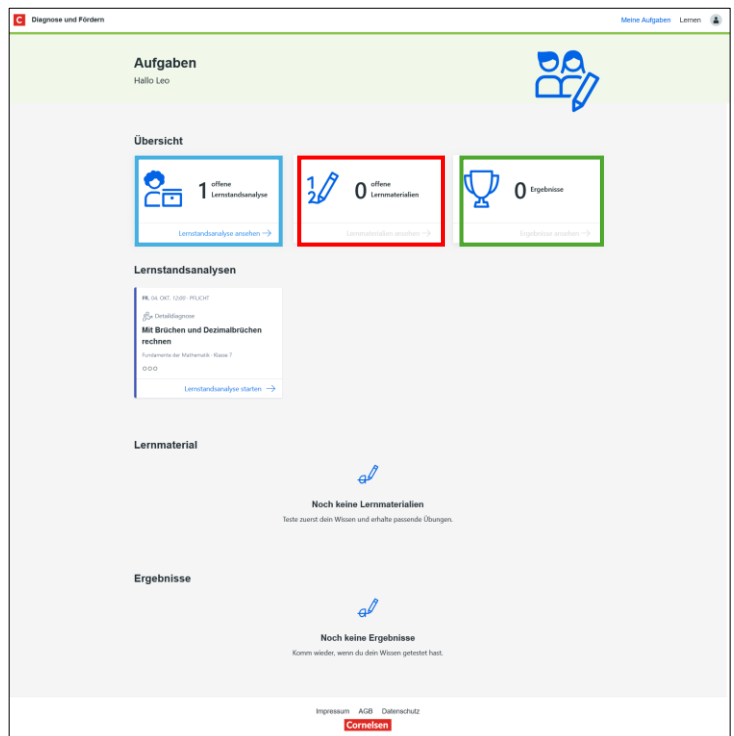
C Diagnose und Fördern

Meine Aufgaben Lernen

Aufgaben

Hallo Leo

Übersicht

1 offene Lernstandsanalyse

Lernstandsanalyse ansehen →

$\frac{1}{2}$ 0 offene Lernmaterialien

Lernmaterialien ansehen →

0 Ergebnisse

Ergebnisse ansehen →

Lernstandsanalysen

FR. 04. OKT. 12:00 · PFLICHT

Detaildiagnose

Mit Brüchen und Dezimalbrüchen rechnen

Fundamente der Mathematik · Klasse 7

Lernstandsanalyse starten →

Lernmaterial

Noch keine Lernmaterialien

Teste zuerst dein Wissen und erhalte passende Übungen.

Ergebnisse

Noch keine Ergebnisse

Komm wieder, wenn du dein Wissen getestet hast.

Impressum AGB Datenschutz

Cornelsen